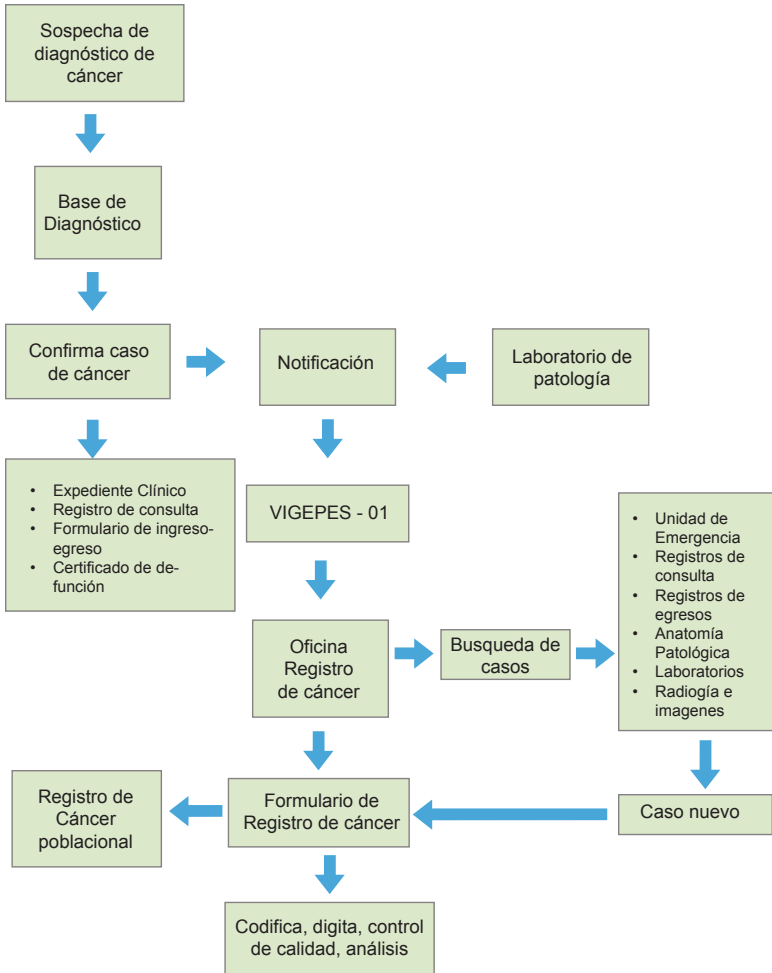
Sospecha de diagnóstico de cáncer

Base de Diagnóstico

Confirma caso de cáncer

Notificación

Laboratorio de patología

- Expediente Clínico
- Registro de consulta
- Formulario de ingreso-egreso
- Certificado de defunción

VIGEPES - 01

- Unidad de Emergencia
- Registros de consulta
- Registros de egresos
- Anatomía Patológica
- Laboratorios
- Radiogía e imagenes

Oficina Registro de cáncer

Busqueda de casos

Caso nuevo

Registro de Cáncer poblacional

Formulario de Registro de cáncer

Codifica, digita, control de calidad, análisis